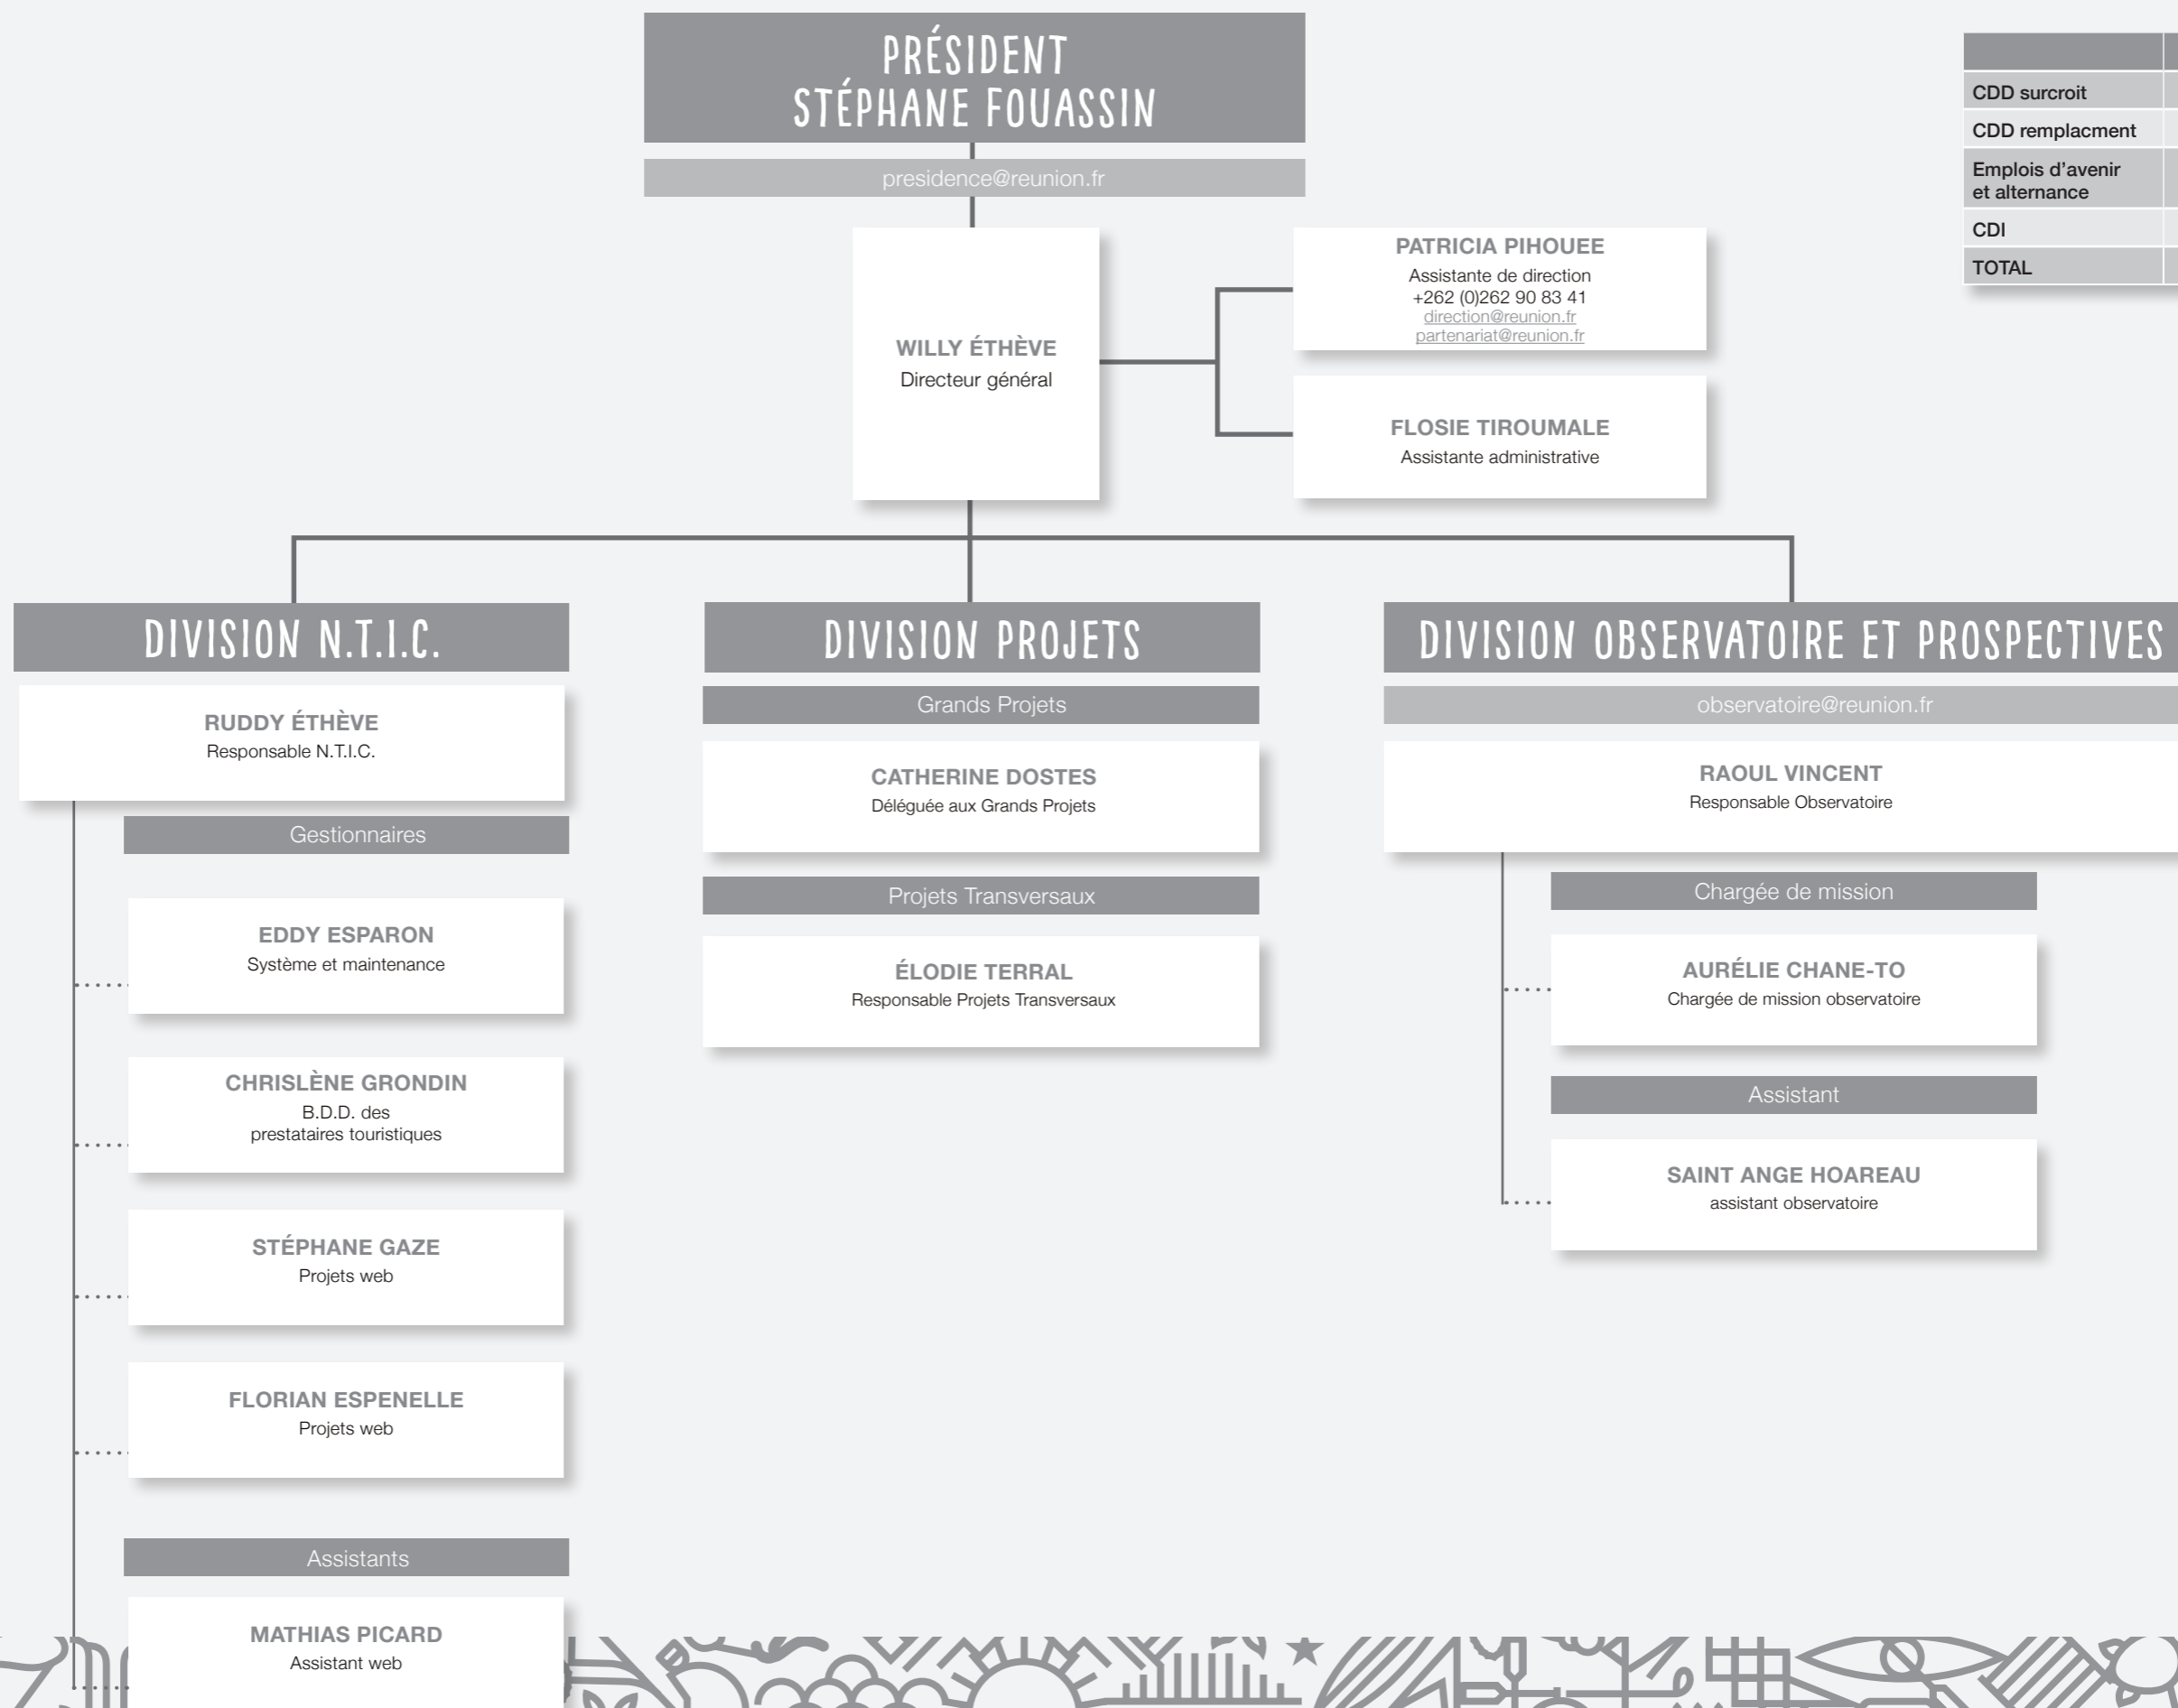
PRÉSIDENT
STÉPHANE FOUASSIN

presidence@reunion.fr

WILLY ÉTHÈVE
Directeur général

PATRICIA PIHOUEE
Assistante de direction
+262 (0)262 90 83 41
direction@reunion.fr
partenariat@reunion.fr

FLOSIE TIROUMALE
Assistante administrative

| |
|---|
| CDD surcroit |
| CDD remplacment |
| Emplois d'avenir et alternance |
| CDI |
| TOTAL |

DIVISION N.T.I.C.

RUDDY ÉTHÈVE
Responsable N.T.I.C.

Gestionnaires

EDDY ESPARON
Système et maintenance

CHRISLÈNE GRONDIN
B.D.D. des prestataires touristiques

STÉPHANE GAZE
Projets web

FLORIAN ESPENELLE
Projets web

Assistants

MATHIAS PICARD
Assistant web

DIVISION PROJETS

Grands Projets

CATHERINE DOSTES
Déléguée aux Grands Projets

Projets Transversaux

ÉLODIE TERRAL
Responsable Projets Transversaux

DIVISION OBSERVATOIRE ET PROSPECTIVES

observatoire@reunion.fr

RAOUL VINCENT
Responsable Observatoire

Chargée de mission

AURÉLIE CHANE-TO
Chargée de mission observatoire

Assistant

SAINT ANGE HOAREAU
assistant observatoire